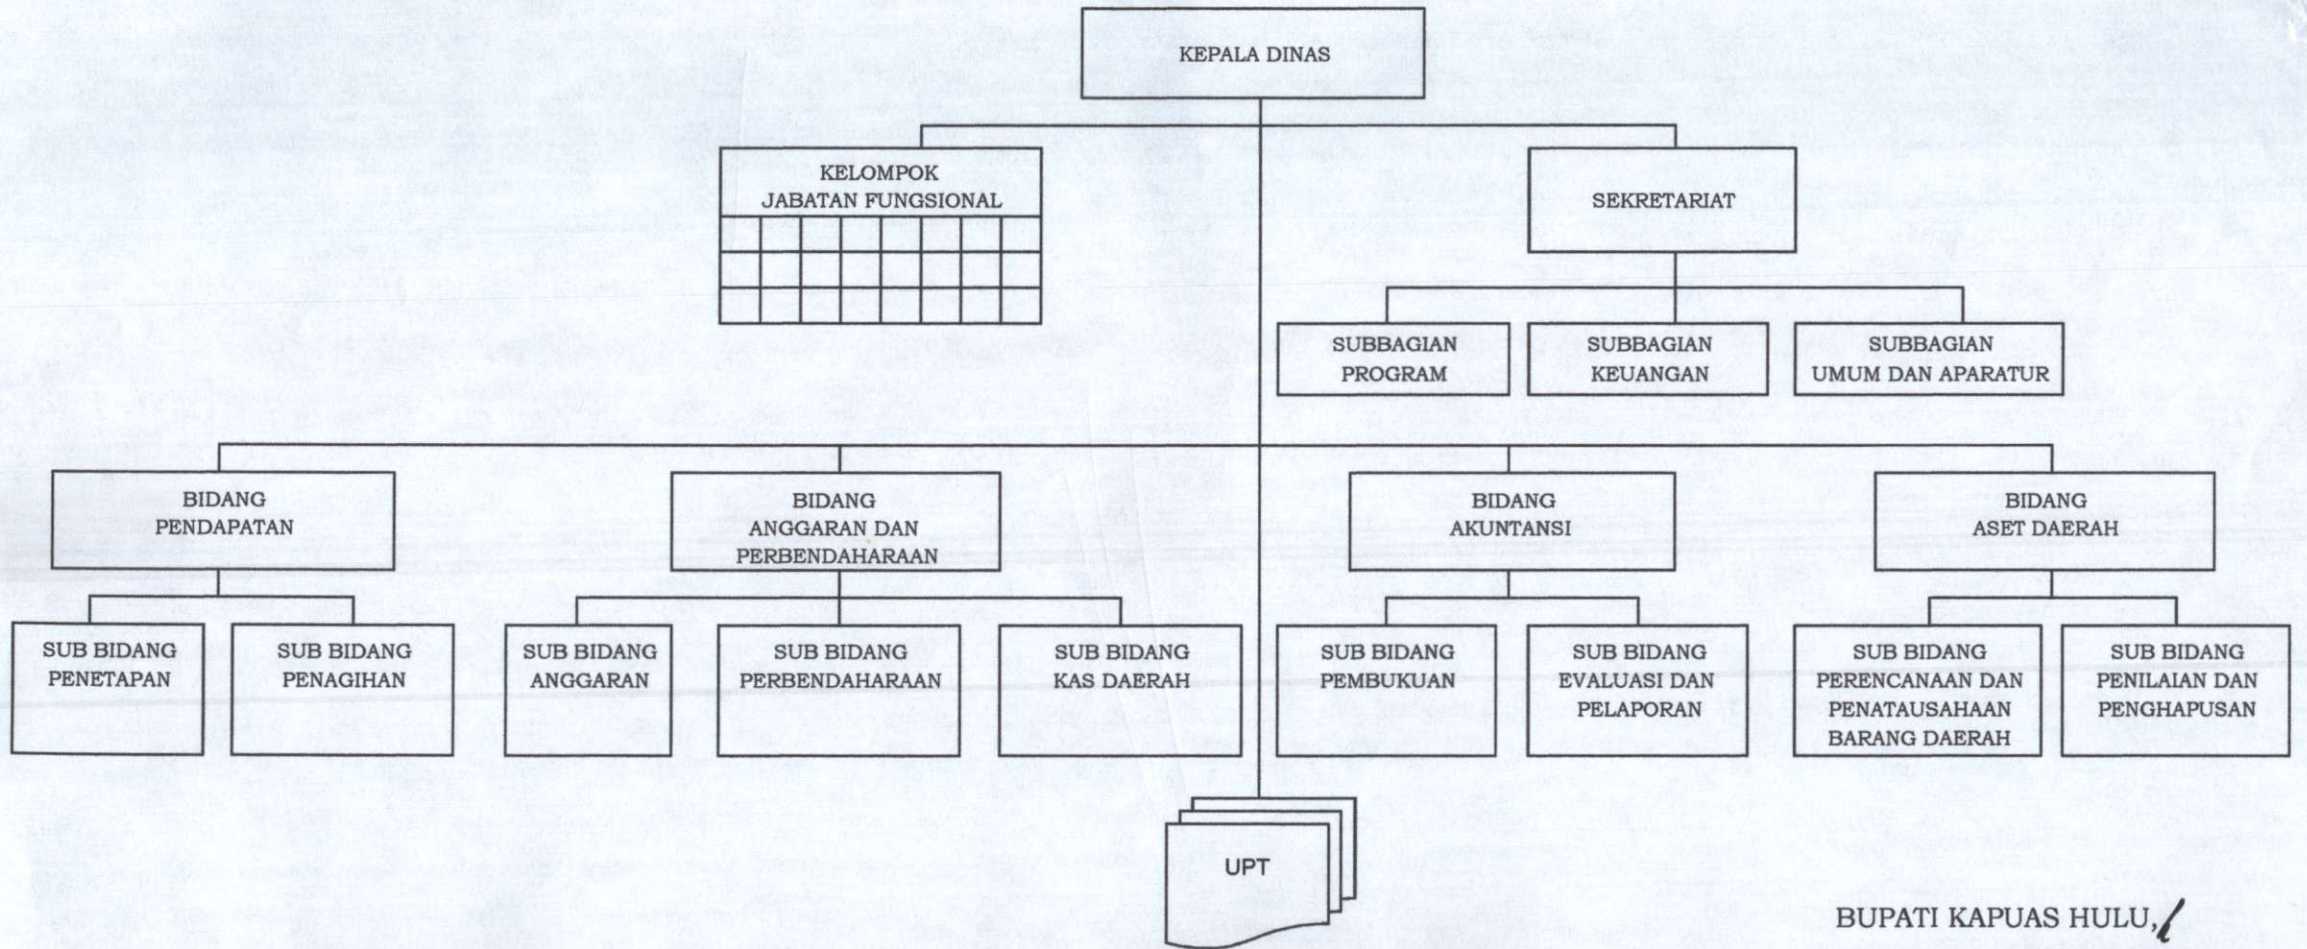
KEPALA DINAS

KELOMPOK JABATAN FUNGSIONAL

SEKRETARIAT

SUBBAGIAN PROGRAM

SUBBAGIAN KEUANGAN

SUBBAGIAN UMUM DAN APARATUR

BIDANG PENDAPATAN

BIDANG ANGGARAN DAN PERBENDAHARAAN

BIDANG AKUNTANSI

BIDANG ASET DAERAH

SUB BIDANG PENETAPAN

SUB BIDANG PENAGIHAN

SUB BIDANG ANGGARAN

SUB BIDANG PERBENDAHARAAN

SUB BIDANG KAS DAERAH

SUB BIDANG PEMBUKUAN

SUB BIDANG EVALUASI DAN PELAPORAN

SUB BIDANG PERENCANAAN DAN PENATAUSAHAAN BARANG DAERAH

SUB BIDANG PENILAIAN DAN PENGHAPUSAN

UPT

BUPATI KAPUAS HULU,